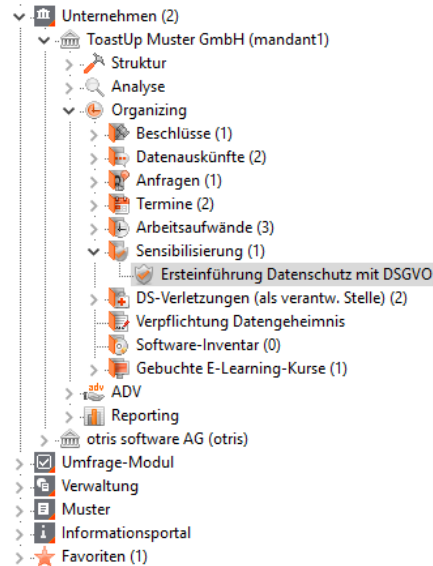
Unternehmen (2)
ToastUp Muster GmbH (mandant1)
Struktur
Analyse
Organizing
Beschlüsse (1)
Datenauskünfte (2)
Anfragen (1)
Termine (2)
Arbeitsaufwände (3)
Sensibilisierung (1)
Ersteinführung Datenschutz mit DSGVO
DS-Verletzungen (als verantw. Stelle) (2)
Verpflichtung Datengeheimnis
Software-Inventar (0)
Gebuchte E-Learning-Kurse (1)
adv
ADV
Reporting
otris software AG (otris)
Umfrage-Modul
Verwaltung
Muster
Informationsportal
Favoriten (1)